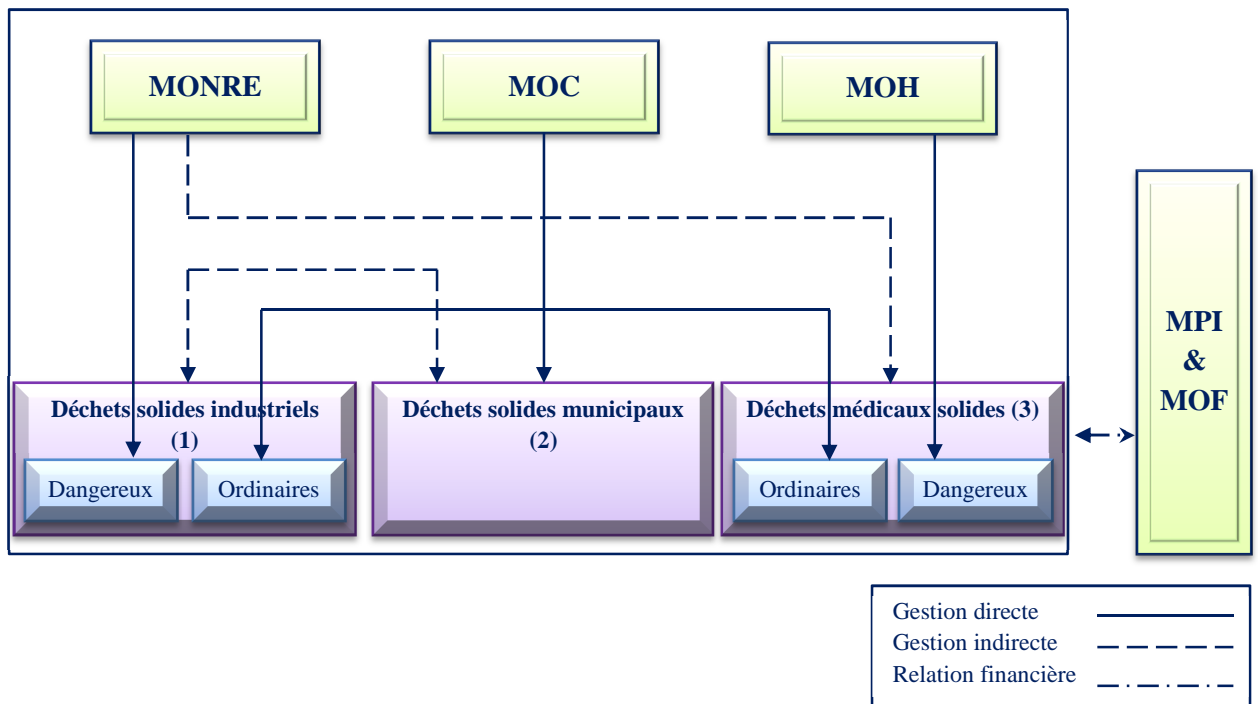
MONRE

MOC

MOH

MPI & MOF

Déchets solides industriels (1)

Dangereux

Ordinaires

Déchets solides municipaux (2)

Déchets médicaux solides (3)

Ordinaires

Dangereux

Gestion directe
Gestion indirecte
Relation financière